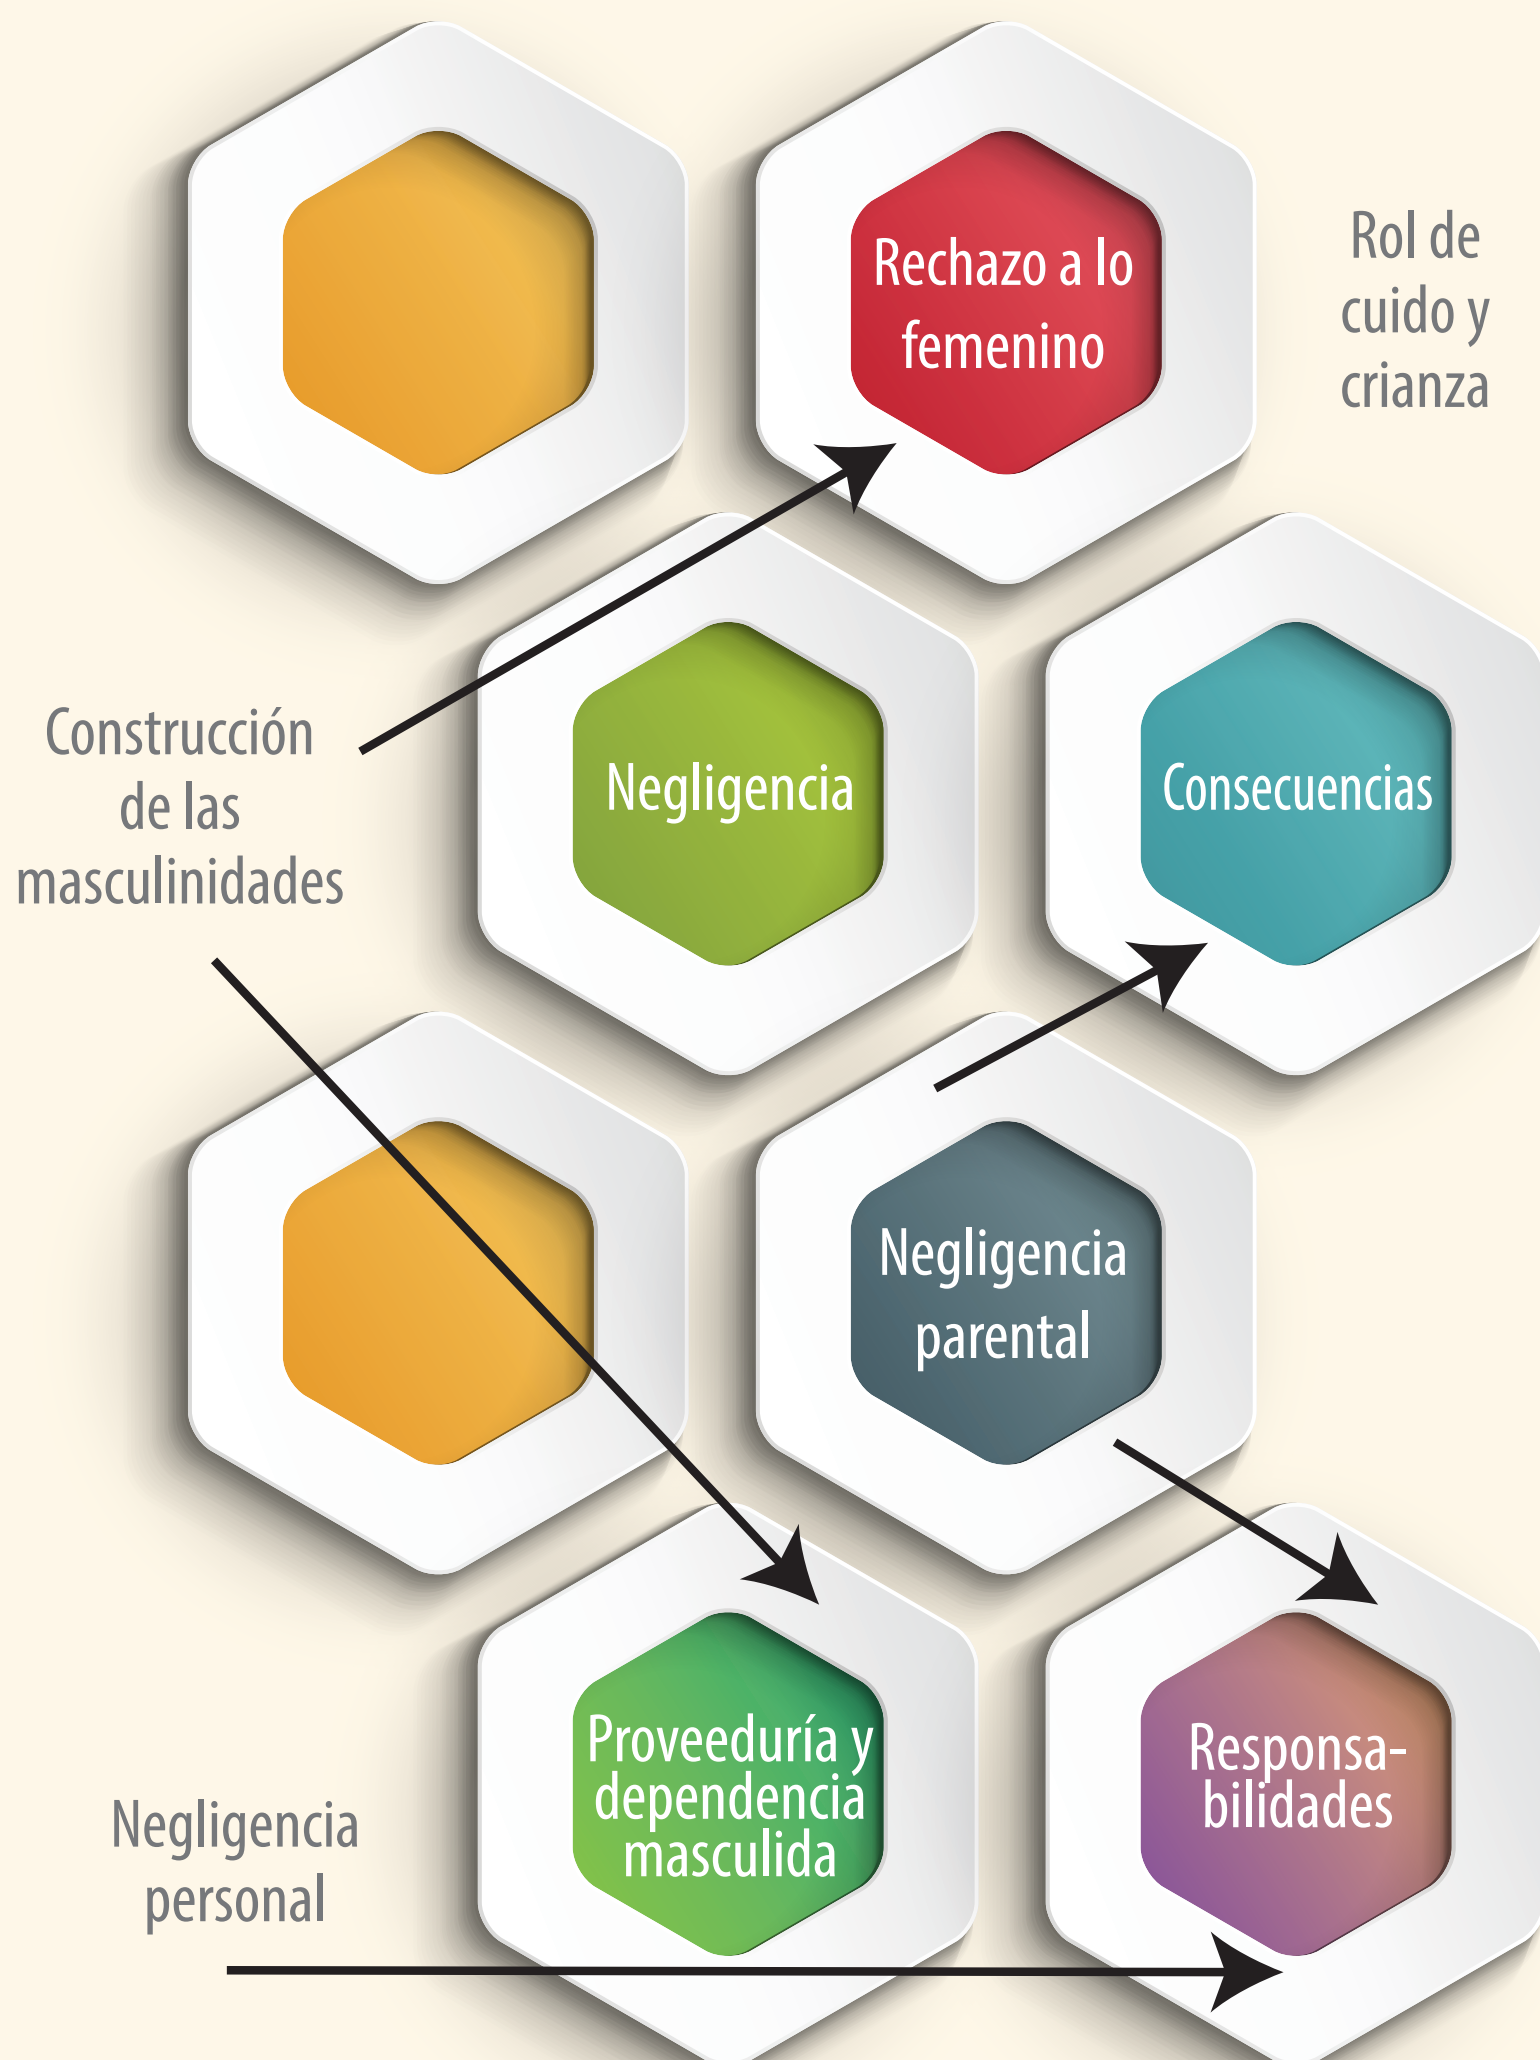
Rechazo a lo femenino

Rol de cuido y crianza

Construcción de las masculinidades

Negligencia

Consecuencias

Negligencia parental

Proveeduría y dependencia masculida

Responsa-bilidades

Negligencia personal